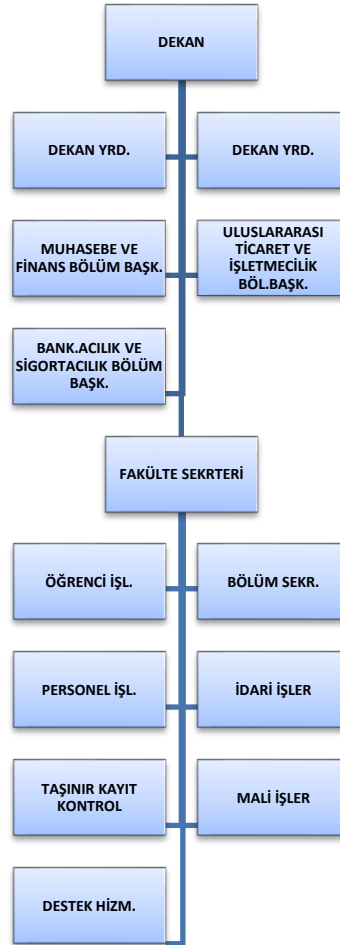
DEKAN

DEKAN YRD.

DEKAN YRD.

MUHASEBE VE FİNANS BÖLÜM BAŞK.

ULUSLARARASI TİCARET VE İŞLETMECİLİK BÖL.BAŞK.

BANK.ACILIK VE SİGORTACILIK BÖLÜM BAŞK.

FAKÜLTE SEKRTERİ

ÖĞRENCİ İŞL.

BÖLÜM SEKR.

PERSONEL İŞL.

İDARİ İŞLER

TAŞINIR KAYIT KONTROL

MALİ İŞLER

DESTEK HİZM.